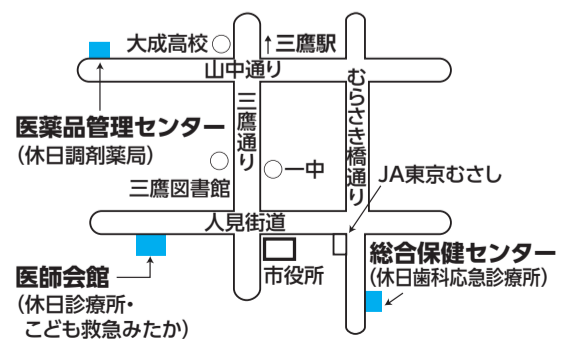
大成高校
↑三鷹駅
山中通り
むらさき橋通り
三鷹通り
医薬品管理センター
(休日調剤薬局)
一中
三鷹図書館
JA東京むさし
人見街道
医師会館
(休日診療所・こども救急みたか)
市役所
総合保健センター
(休日歯科応急診療所)